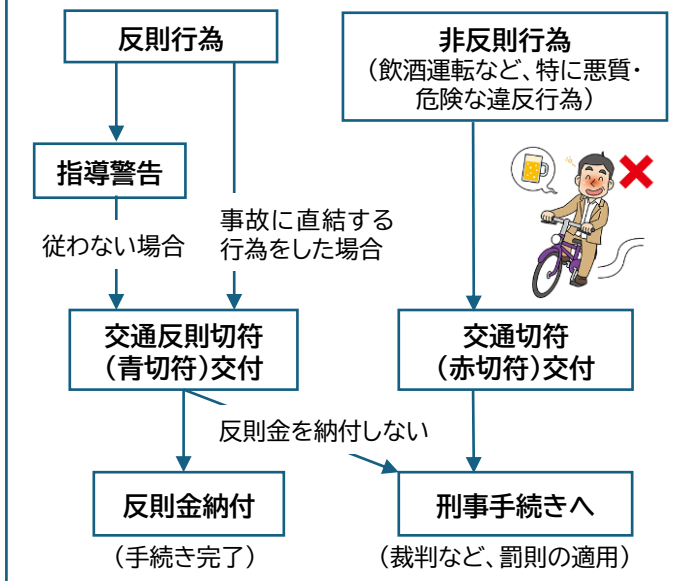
反則行為

非反則行為
（飲酒運転など、特に悪質・危険な違反行為）

指導警告

従わない場合

事故に直結する行為をした場合

交通反則切符（青切符）交付

交通切符（赤切符）交付

反則金を納付しない

反則金納付

（手続き完了）

刑事手続きへ

（裁判など、罰則の適用）